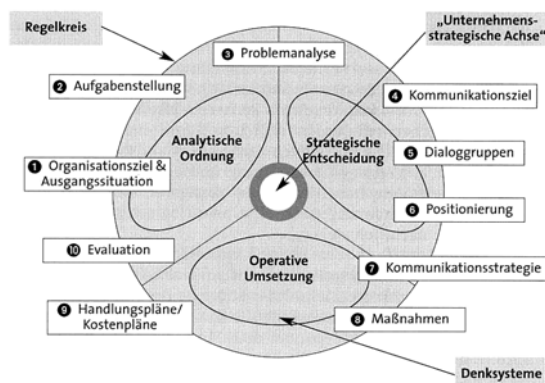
Regelkreis

„Unternehmens-strategische Achse"

❸ Problemanalyse

❷ Aufgabenstellung

❹ Kommunikationsziel

Analytische Ordnung

Strategische Entscheidung

❶ Organisationsziel & Ausgangssituation

❺ Dialoggruppen

❻ Positionierung

❿ Evaluation

Operative Umsetzung

❼ Kommunikationsstrategie

❾ Handlungspläne/ Kostenpläne

❽ Maßnahmen

Denksysteme